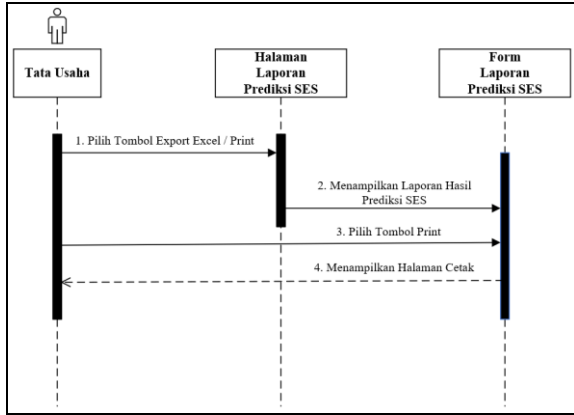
Tata Usaha

Halaman Laporan Prediksi SES

Form Laporan Prediksi SES

1. Pilih Tombol Export Excel / Print

2. Menampilkan Laporan Hasil Prediksi SES

3. Pilih Tombol Print

4. Menampilkan Halaman Cetak